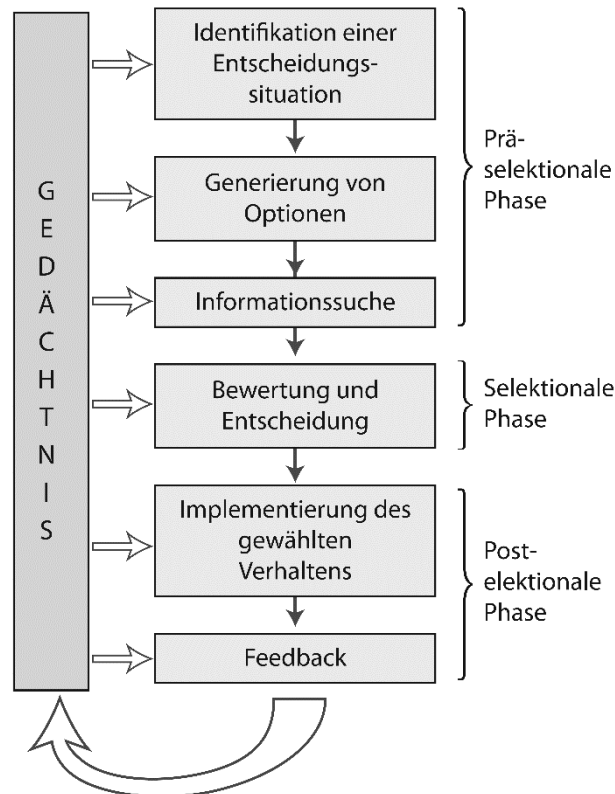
G
E
D
Ä
C
H
T
N
I
S

Identifikation einer Entscheidungssituation

Generierung von Optionen

Informationssuche

Prä-selektionale Phase

Bewertung und Entscheidung

Selektionale Phase

Implementierung des gewählten Verhaltens

Feedback

Post-elektionale Phase